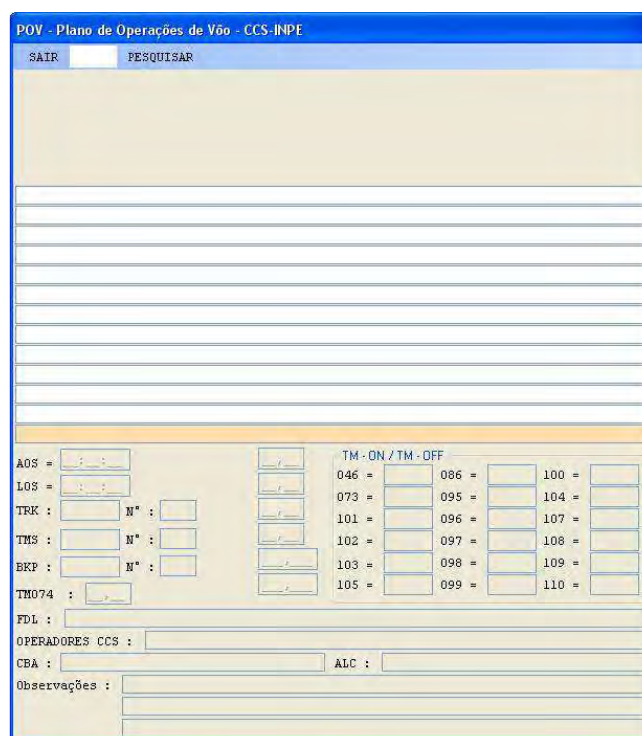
POV - Plano de Operações de Vôo - CCS-INPE

SAIR PESQUISAR

AOS = __:__:__
LOS = __:__:__
TRK : N° :
TMS : N° :
BKP : N° :
TM074 : __,__

TM - ON / TM - OFF

046 = 086 = 100 =
073 = 095 = 104 =
101 = 096 = 107 =
102 = 097 = 108 =
103 = 098 = 109 =
105 = 099 = 110 =

FDL :
OPERADORES CCS :
CBA : ALC :
Observações :